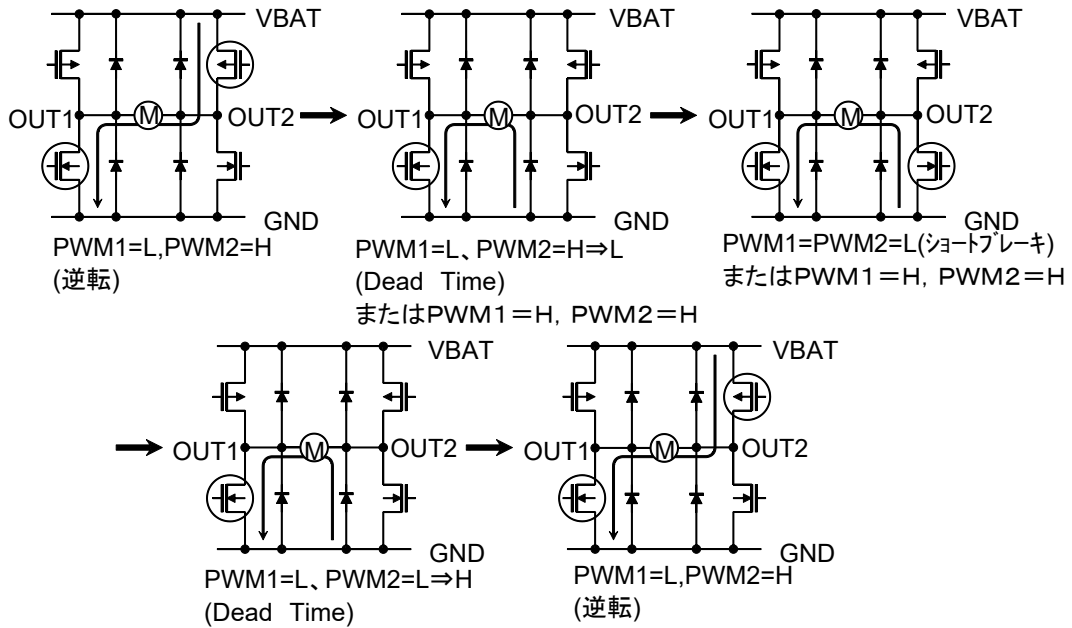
VBAT
OUT1
M
OUT2
GND
PWM1=L,PWM2=H
(逆転)

VBAT
OUT1
M
OUT2
GND
PWM1=L、PWM2=H⇒L
(Dead Time)
またはPWM1＝H, PWM2＝H

VBAT
OUT1
M
OUT2
GND
PWM1=PWM2=L(ｼｮｰﾄﾌﾞﾚｰｷ)
またはPWM1＝H, PWM2＝H

VBAT
OUT1
M
OUT2
GND
PWM1=L、PWM2=L⇒H
(Dead Time)

VBAT
OUT1
M
OUT2
GND
PWM1=L,PWM2=H
(逆転)